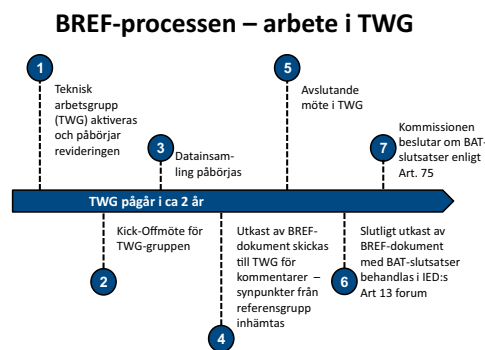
BREF-processen – arbete i TWG

1
Teknisk arbetsgrupp (TWG) aktiveras och påbörjar revideringen

3
Datainsamling påbörjas

5
Avslutande möte i TWG

7
Kommissionen beslutar om BAT-slutsatser enligt Art. 75

TWG pågår i ca 2 år

2
Kick-Offmöte för TWG-gruppen

4
Utkast av BREF-dokument skickas till TWG för kommentarer – synpunkter från referensgrupp inhämtas

6
Slutligt utkast av BREF-dokument med BAT-slutsatser behandlas i IED:s Art 13 forum